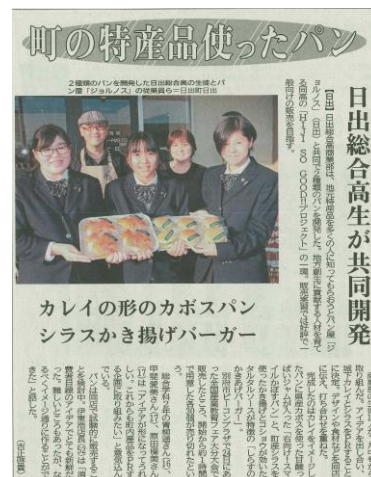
町の特産品使ったパン

日出総合高生が共同開発

2種類のパンを開発した日出総合高の生徒とパン屋「ジョルノス」の従業員ら＝日出町日出

【日出】日出総合高商業部は、地元特産品を多くの人に知ってもらおうとパン屋「ジョルノス」（日出）と共同で2種類のパンを開発した。地元の生徒がアイデアを出し合った。同高の「HIJI SO GOOD!!プロジェクト」の一環。販売実習で好評を得て、一般向けの販売を目指す。

カレイの形のカボスパン
シラスかき揚げバーガー

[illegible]

（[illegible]）